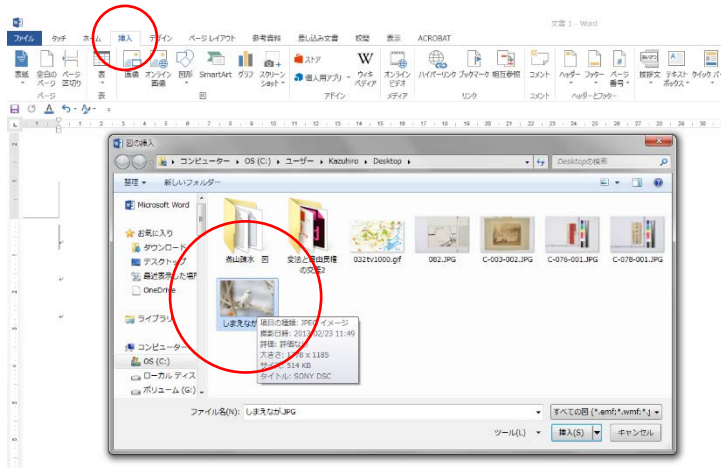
文書 1 - Word

ファイル タッチ ホーム 挿入 デザイン ページレイアウト 参考資料 差し込み文書 校閲 表示 ACROBAT

表紙 空白のページ ページ区切り 表 画像 オンライン画像 図形 SmartArt グラフ スクリーンショット ストア 個人用アプリ ウィキペディア オンラインビデオ ハイパーリンク ブックマーク 相互参照 コメント ヘッダー フッター ページ番号 テキストボックス クイック パーツ

ページ 表 図 アドイン メディア リンク コメント ヘッダーとフッター

図の挿入

コンピューター ▸ OS (C:) ▸ ユーザー ▸ Kazuhiro ▸ Desktop ▸

Desktopの検索

整理 ▾ 新しいフォルダー

Microsoft Word

お気に入り
ダウンロード
デスクトップ
最近表示した場所
OneDrive

ライブラリ

コンピューター
OS (C:)
ローカル ディスク
ボリューム (G:)

燕山路水 図

安法と自由民権の交流2

032tv1000.gif

082.JPG

C-003-002.JPG

C-076-001.JPG

C-078-001.JPG

しまえなが

項目の種類: JPG イメージ
撮影日時: 2013/02/23 11:49
評価: 評価なし
大きさ: 1778 x 1185
サイズ: 514 KB
タイトル: SONY DSC

ファイル名(N): しまえなが.JPG

すべての図 (*.emf;*.wmf;*.j

ツール(L) ▾ 挿入(S) ▾ キャンセル